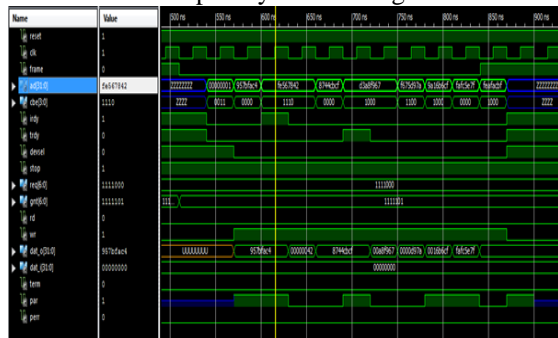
| Name | Value |
|---|---|
| reset | 1 |
| clk | 1 |
| frame | 0 |
| ad[31:0] | fe567842 |
| cbe[3:0] | 1110 |
| irdy | 1 |
| trdy | 0 |
| devsel | 0 |
| stop | 1 |
| req[6:0] | 1111000 |
| gnt[6:0] | 1111101 |
| rd | 0 |
| wr | 1 |
| dat_o[31:0] | 957bfac4 |
| dat_i[31:0] | 00000000 |
| term | 0 |
| par | 1 |
| perr | 0 |

500 ns 550 ns 600 ns 650 ns 700 ns 750 ns 800 ns 850 ns 900 ns

ZZZZZZZZ 00000001 957bfac4 fe567842 8744cbcf d3a89567 f675d97a 9a16b6cf fafc5e7f f6afacbf ZZZZZZZ

ZZZZ 0011 0000 1110 0000 1000 1100 1000 0000 1000 ZZZZ

1111000

111 1111101

UUUUUUUU 957bfac4 00000042 8744cbcf 00a89567 0000d97a 0016b6cf fafc5e7f

00000000